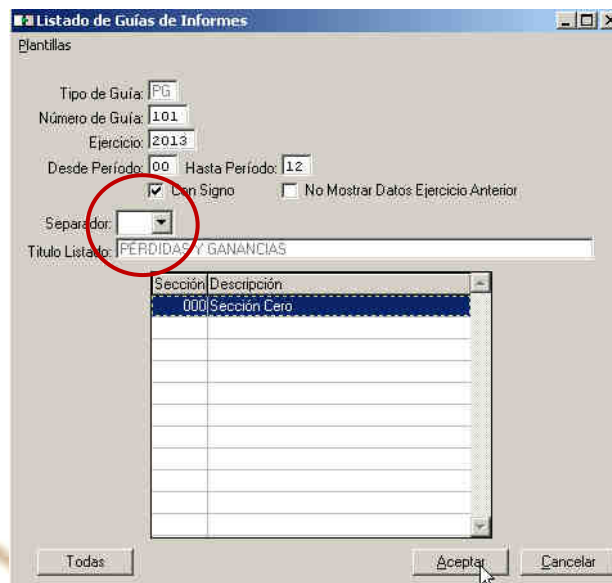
Listado de Guías de Informes

Plantillas

Tipo de Guía: PG
Número de Guía: 101
Ejercicio: 2013
Desde Período: 00 Hasta Período: 12
Con Signo
No Mostrar Datos Ejercicio Anterior

Separador:
Titulo Listado: PÉRDIDAS Y GANANCIAS

| Sección | Descripción |
|---|---|
| 000 | Sección Cero |

Todas
Aceptar
Cancelar